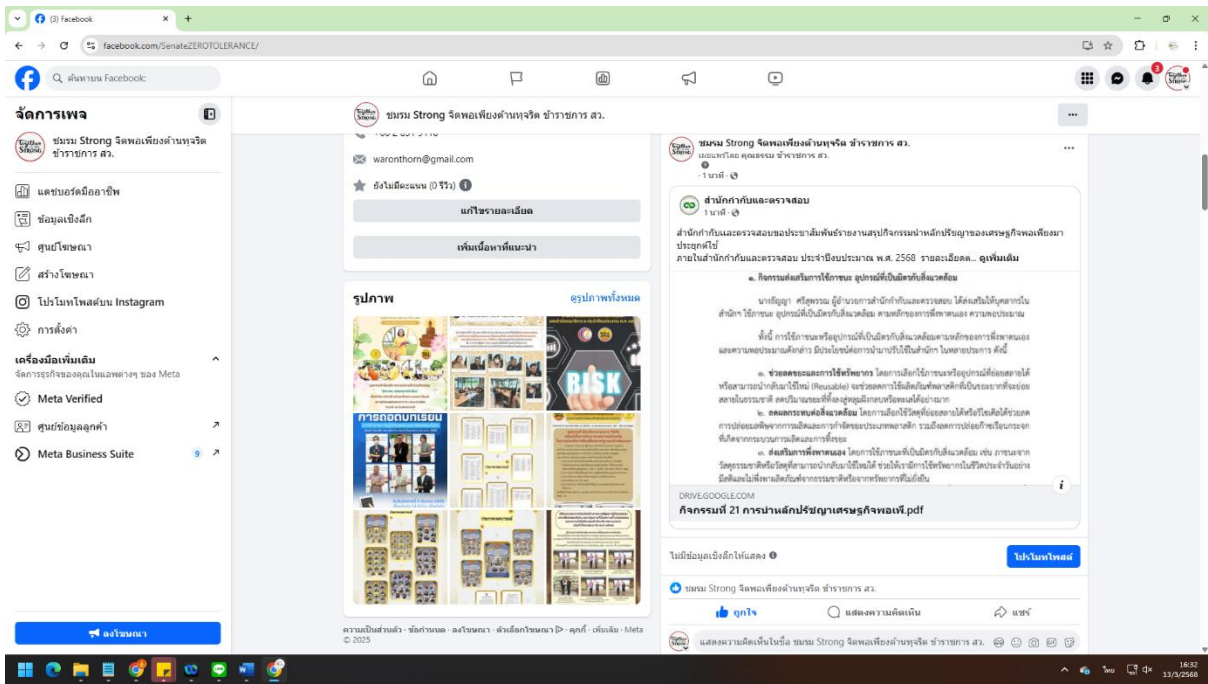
(3) Facebook

facebook.com/SenateZEROTOLERANCE/

ค้นหาบน Facebook

จัดการเพจ

ชมรม Strong จิตพอเพียงต้านทุจริต ข้าราชการ สว.

แดชบอร์ดมืออาชีพ
ข้อมูลเชิงลึก
ศูนย์โฆษณา
สร้างโฆษณา
โปรโมทโพสต์บน Instagram
การตั้งค่า

เครื่องมือเพิ่มเติม
จัดการธุรกิจของคุณในแอพต่างๆ ของ Meta

Meta Verified
ศูนย์ข้อมูลลูกค้า
Meta Business Suite 9

ลงโฆษณา

ชมรม Strong จิตพอเพียงต้านทุจริต ข้าราชการ สว.

waronthorn@gmail.com

ยังไม่มีคะแนน (0 รีวิว)

แก้ไขรายละเอียด

เพิ่มเนื้อหาที่แนะนำ

รูปภาพ
ดูรูปภาพทั้งหมด

ความเป็นส่วนตัว · ข้อกำหนด · ลงโฆษณา · ตัวเลือกโฆษณา · คุกกี้ · เพิ่มเติม · Meta © 2025

ชมรม Strong จิตพอเพียงต้านทุจริต ข้าราชการ สว.
เผยแพร่โดย คุณธรรม ข้าราชการ สว.
1 นาที

สำนักกำกับและตรวจสอบ
1 นาที

สำนักกำกับและตรวจสอบขอประชาสัมพันธ์รายงานสรุปกิจกรรมนำหลักปรัชญาของเศรษฐกิจพอเพียงมาประยุกต์ใช้
ภายในสำนักกำกับและตรวจสอบ ประจำปีงบประมาณ พ.ศ. 2568 รายละเอียด... ดูเพิ่มเติม

DRIVE.GOOGLE.COM
กิจกรรมที่ 21 การนำหลักปรัชญาเศรษฐกิจพอเพี.pdf

ไม่มีข้อมูลเชิงลึกให้แสดง

โปรโมทโพสต์

ชมรม Strong จิตพอเพียงต้านทุจริต ข้าราชการ สว.

ถูกใจ
แสดงความคิดเห็น
แชร์

แสดงความคิดเห็นในชื่อ ชมรม Strong จิตพอเพียงต้านทุจริต ข้าราชการ สว.

16:32
13/3/2568